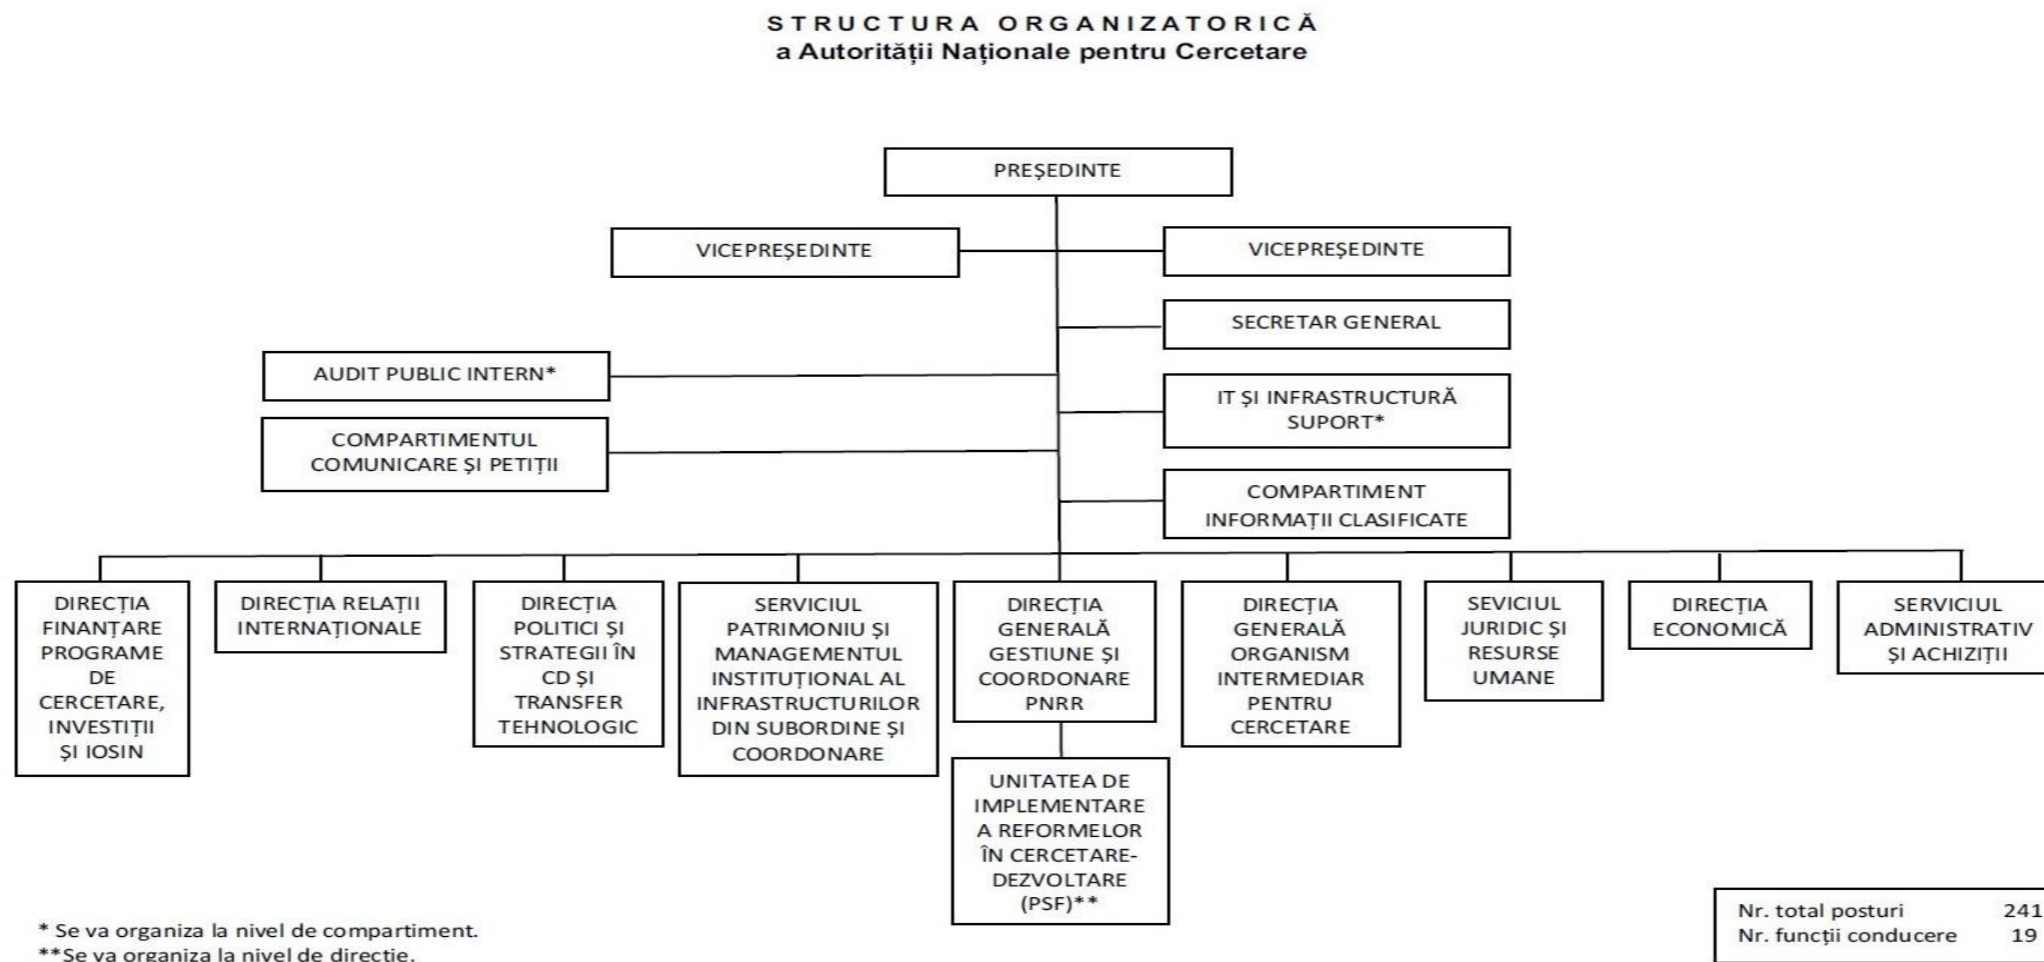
STRUCTURA ORGANIZATORICĂ
a Autorității Naționale pentru Cercetare

PREȘEDINTE

VICEPREȘEDINTE

VICEPREȘEDINTE

SECRETAR GENERAL

AUDIT PUBLIC INTERN*

IT ȘI INFRASTRUCTURĂ SUPORT*

COMPARTIMENTUL COMUNICARE ȘI PETIȚII

COMPARTIMENT INFORMAȚII CLASIFICATE

DIRECȚIA FINANȚARE PROGRAME DE CERCETARE, INVESTIȚII ȘI IOSIN

DIRECȚIA RELAȚII INTERNAȚIONALE

DIRECȚIA POLITICI ȘI STRATEGII ÎN CD ȘI TRANSFER TEHNOLOGIC

SERVICIUL PATRIMONIU ȘI MANAGEMENTUL INSTITUȚIONAL AL INFRASTRUCTURILOR DIN SUBORDINE ȘI COORDONARE

DIRECȚIA GENERALĂ GESTIUNE ȘI COORDONARE PNRR

UNITATEA DE IMPLEMENTARE A REFORMELOR ÎN CERCETARE-DEZVOLTARE (PSF)**

DIRECȚIA GENERALĂ ORGANISM INTERMEDIAR PENTRU CERCETARE

SEVICIUL JURIDIC ȘI RESURSE UMANE

DIRECȚIA ECONOMICĂ

SERVICIUL ADMINISTRATIV ȘI ACHIZIȚII

* Se va organiza la nivel de compartiment.
**Se va organiza la nivel de direcție.

| Nr. total posturi | 241 |
|---|---|
| Nr. funcții conducere | 19 |